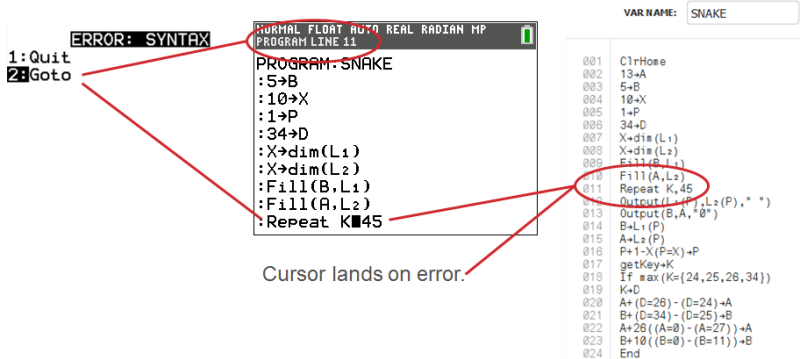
ERROR: SYNTAX
1:Quit
2:Goto

NORMAL FLOAT AUTO REAL RADIAN MP
PROGRAM LINE 11
PROGRAM:SNAKE
:5→B
:10→X
:1→P
:34→D
:X→dim(L₁)
:X→dim(L₂)
:Fill(B,L₁)
:Fill(A,L₂)
:Repeat K■45

Cursor lands on error.

VAR NAME: SNAKE

001 ClrHome
002 13→A
003 5→B
004 10→X
005 1→P
006 34→D
007 X→dim(L₁)
008 X→dim(L₂)
009 Fill(B,L₁)
010 Fill(A,L₂)
011 Repeat K,45
012 Output(L₁(P),L₂(P)," ")
013 Output(B,A,"0")
014 B→L₁(P)
015 A→L₂(P)
016 P+1-X(P=X)→P
017 getKey→K
018 If max(K={24,25,26,34})
019 K→D
020 A+(D=26)-(D=24)→A
021 B+(D=34)-(D=25)→B
022 A+26((A=0)-(A=27))→A
023 B+10((B=0)-(B=11))→B
024 End